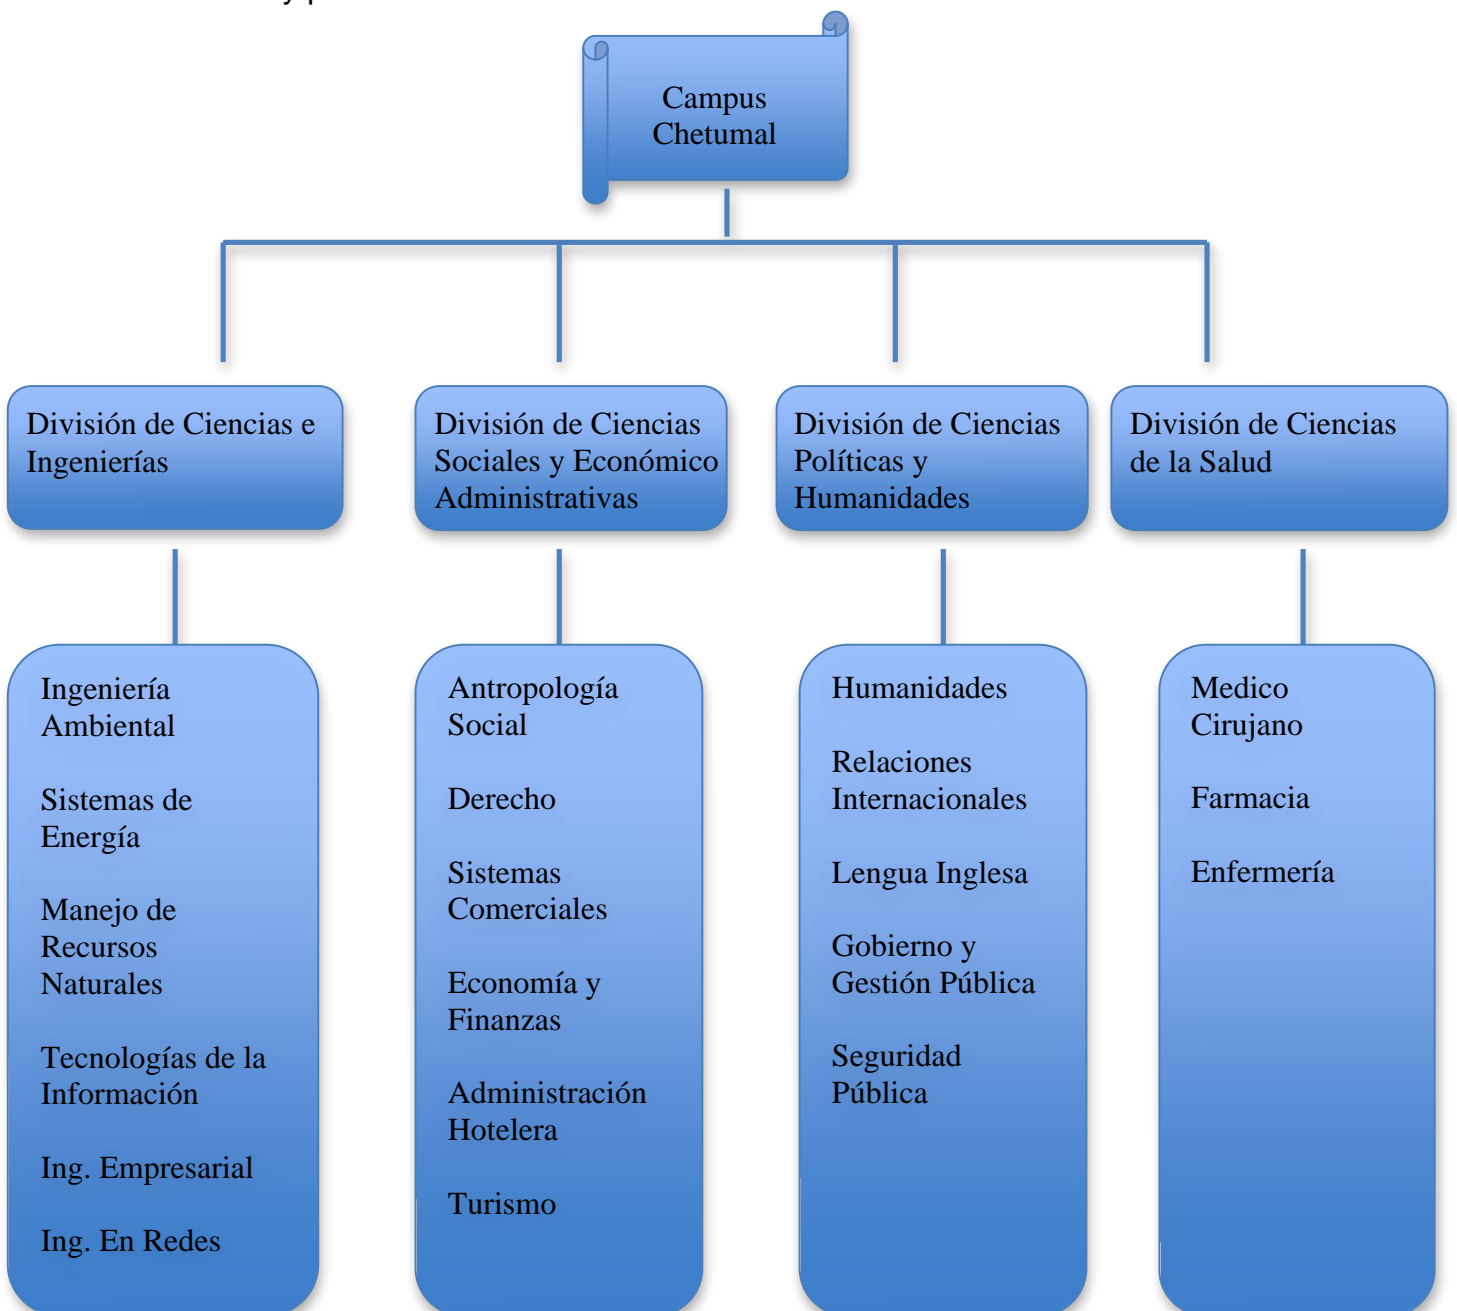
Campus Chetumal

División de Ciencias e Ingenierías

División de Ciencias Sociales y Económico Administrativas

División de Ciencias Políticas y Humanidades

División de Ciencias de la Salud

Ingeniería Ambiental

Sistemas de Energía

Manejo de Recursos Naturales

Tecnologías de la Información

Ing. Empresarial

Ing. En Redes

Antropología Social

Derecho

Sistemas Comerciales

Economía y Finanzas

Administración Hotelera

Turismo

Humanidades

Relaciones Internacionales

Lengua Inglesa

Gobierno y Gestión Pública

Seguridad Pública

Medico Cirujano

Farmacia

Enfermería